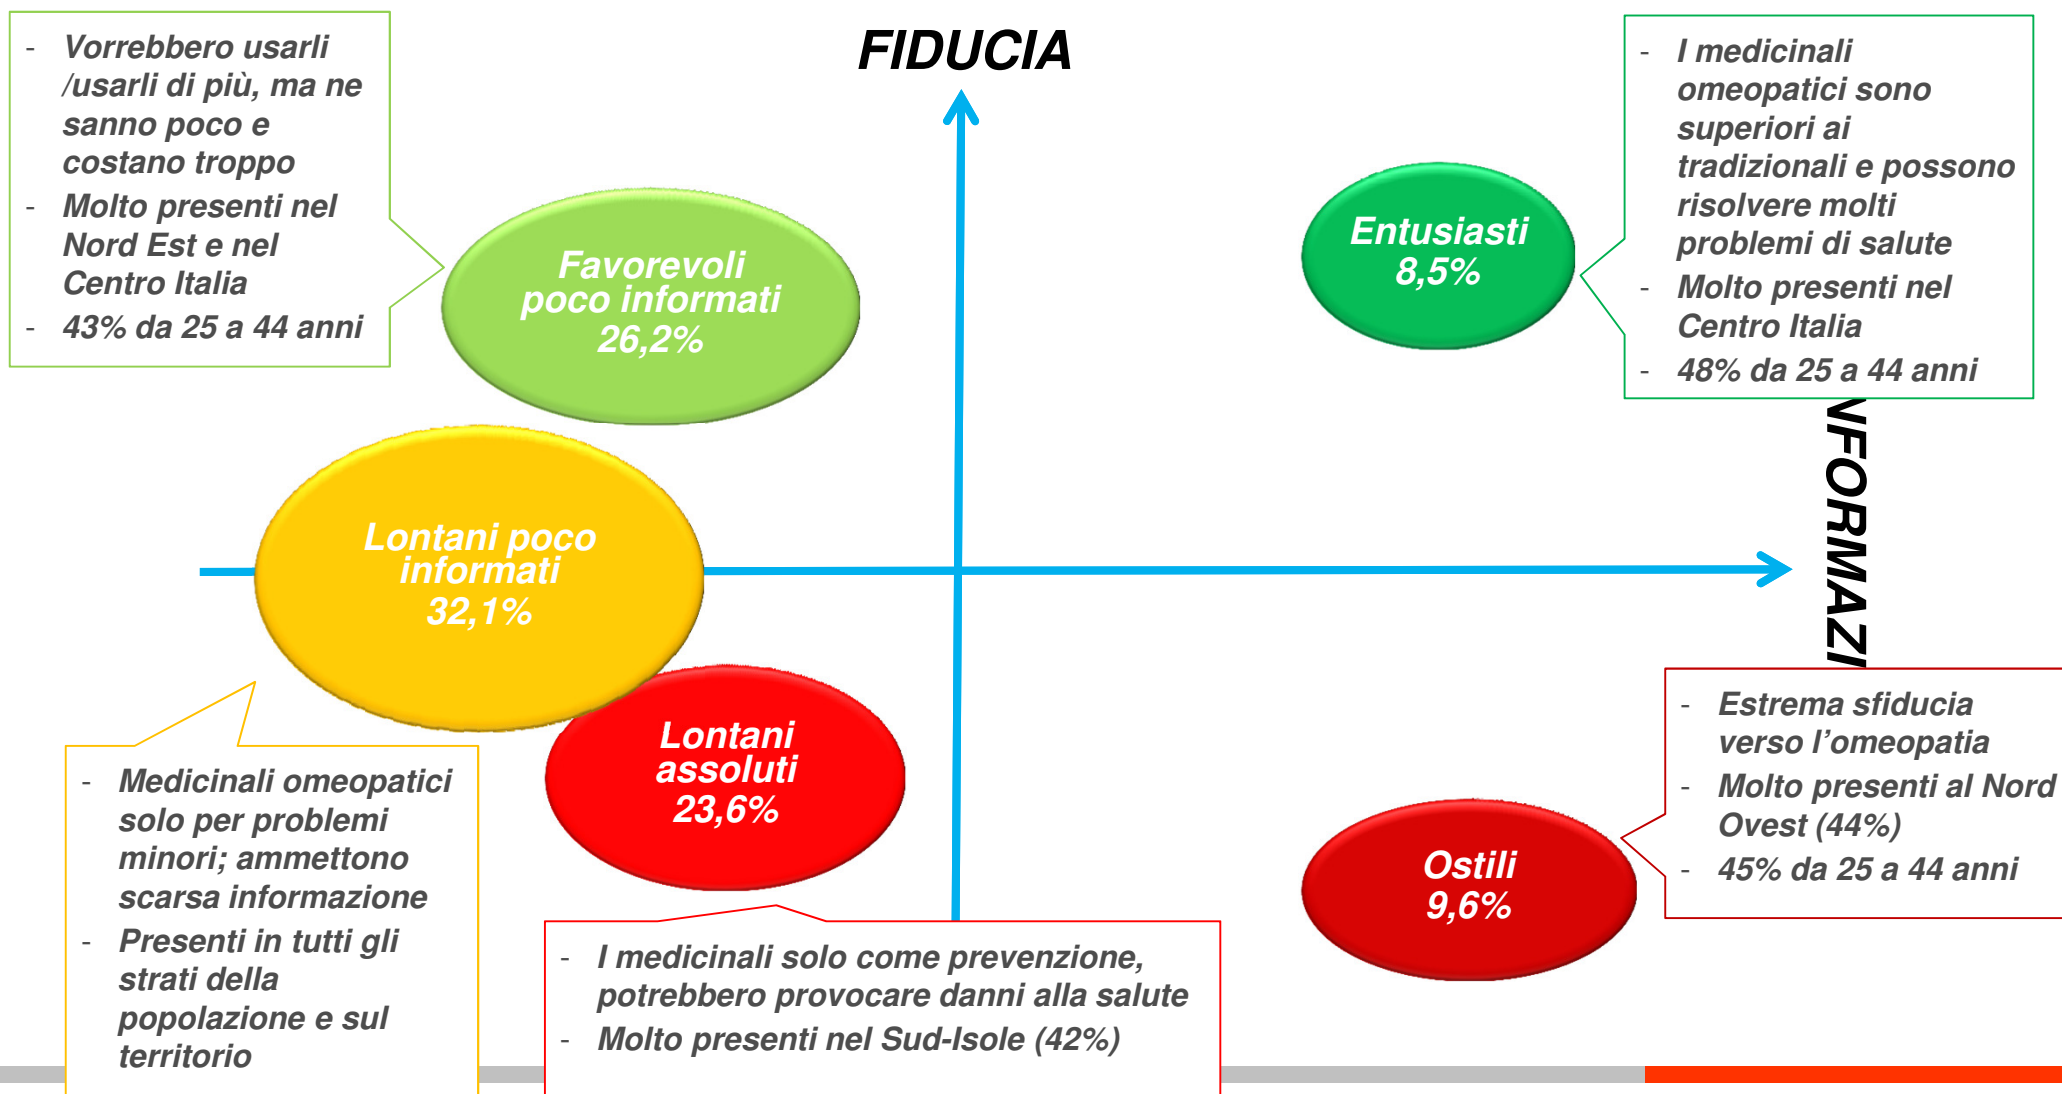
- Vorrebbero usarli /usarli di più, ma ne sanno poco e costano troppo
- Molto presenti nel Nord Est e nel Centro Italia
- 43% da 25 a 44 anni

FIDUCIA

- I medicinali omeopatici sono superiori ai tradizionali e possono risolvere molti problemi di salute
- Molto presenti nel Centro Italia
- 48% da 25 a 44 anni

Favorevoli poco informati 26,2%

Entusiasti 8,5%

NFORMAZI

Lontani poco informati 32,1%

Lontani assoluti 23,6%

- Estrema sfiducia verso l'omeopatia
- Molto presenti al Nord Ovest (44%)
- 45% da 25 a 44 anni

Ostili 9,6%

- Medicinali omeopatici solo per problemi minori; ammettono scarsa informazione
- Presenti in tutti gli strati della popolazione e sul territorio

- I medicinali solo come prevenzione, potrebbero provocare danni alla salute
- Molto presenti nel Sud-Isole (42%)